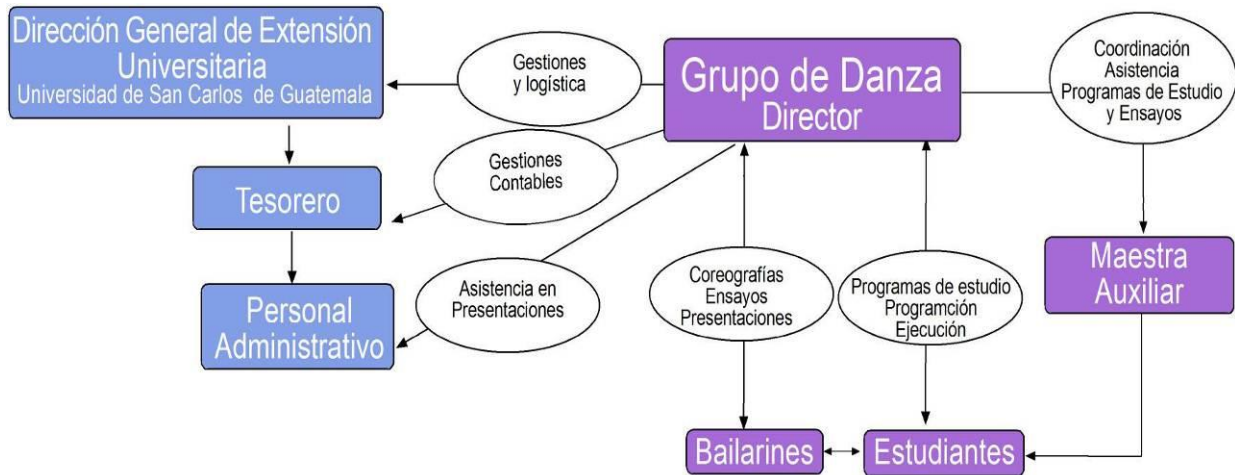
Dirección General de Extensión Universitaria
Universidad de San Carlos de Guatemala

Gestiones y logística

Grupo de Danza
Director

Coordinación Asistencia Programas de Estudio y Ensayos

Gestiones Contables

Tesorero

Personal Administrativo

Asistencia en Presentaciones

Coreografías Ensayos Presentaciones

Programas de estudio Programción Ejecución

Maestra Auxiliar

Bailarines

Estudiantes